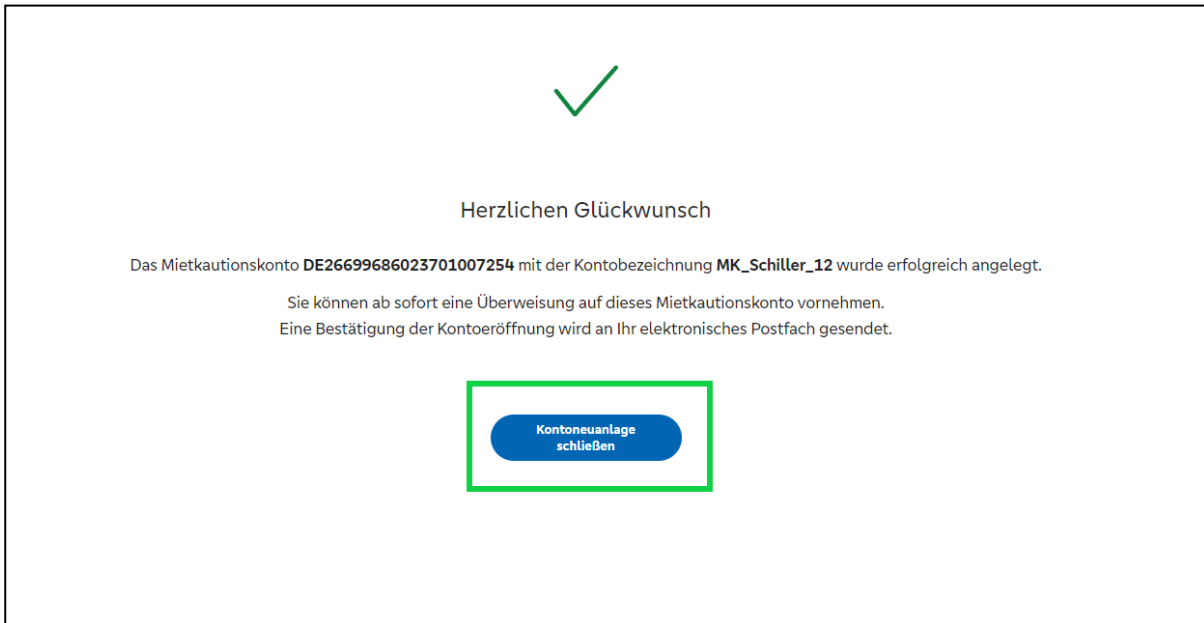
Herzlichen Glückwunsch

Das Mietkautionskonto **DE26699686023701007254** mit der Kontobezeichnung **MK_Schiller_12** wurde erfolgreich angelegt.

Sie können ab sofort eine Überweisung auf dieses Mietkautionskonto vornehmen.
Eine Bestätigung der Kontoeröffnung wird an Ihr elektronisches Postfach gesendet.

Kontoneuanlage schließen